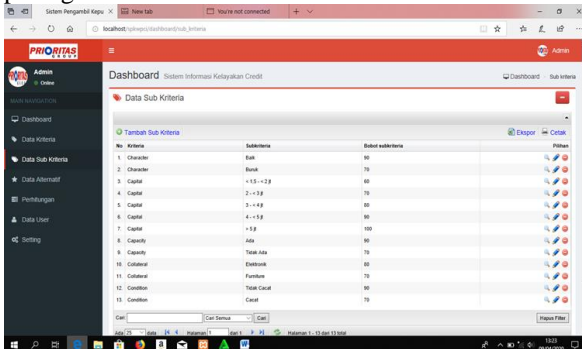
Sistem Pengambil Kepu × New tab You're not connected +

localhost/spknepo/dashboard/sub_kriteria

PRIORITAS GROUP

Admin

Admin
Online

MAIN NAVIGATION

Dashboard
Data Kriteria
Data Sub Kriteria
Data Alternatif
Perhitungan
Data User
Setting

Dashboard Sistem Informasi Kelayakan Credit

Dashboard > Sub kriteria

Data Sub Kriteria

Tambah Sub Kriteria

Ekspor Cetak

| No | Kriteria | Subkriteria | Bobot subkriteria | Pilihan |
|---|---|---|---|---|
| 1. | Character | Baik | 90 | |
| 2. | Character | Buruk | 70 | |
| 3. | Capital | < 1.5 - < 2 jt | 60 | |
| 4. | Capital | 2 - < 3 jt | 70 | |
| 5. | Capital | 3 - < 4 jt | 80 | |
| 6. | Capital | 4 - < 5 jt | 90 | |
| 7. | Capital | > 5 jt | 100 | |
| 8. | Capacity | Ada | 90 | |
| 9. | Capacity | Tidak Ada | 70 | |
| 10. | Collateral | Elektronik | 80 | |
| 11. | Collateral | Furniture | 70 | |
| 12. | Condition | Tidak Cacat | 90 | |
| 13. | Condition | Cacat | 70 | |

Cari Cari Semua Cari Hapus Filter

Atas 25 data Halaman 1 dari 1 Halaman 1 - 13 dari 13 total

13:23 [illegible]